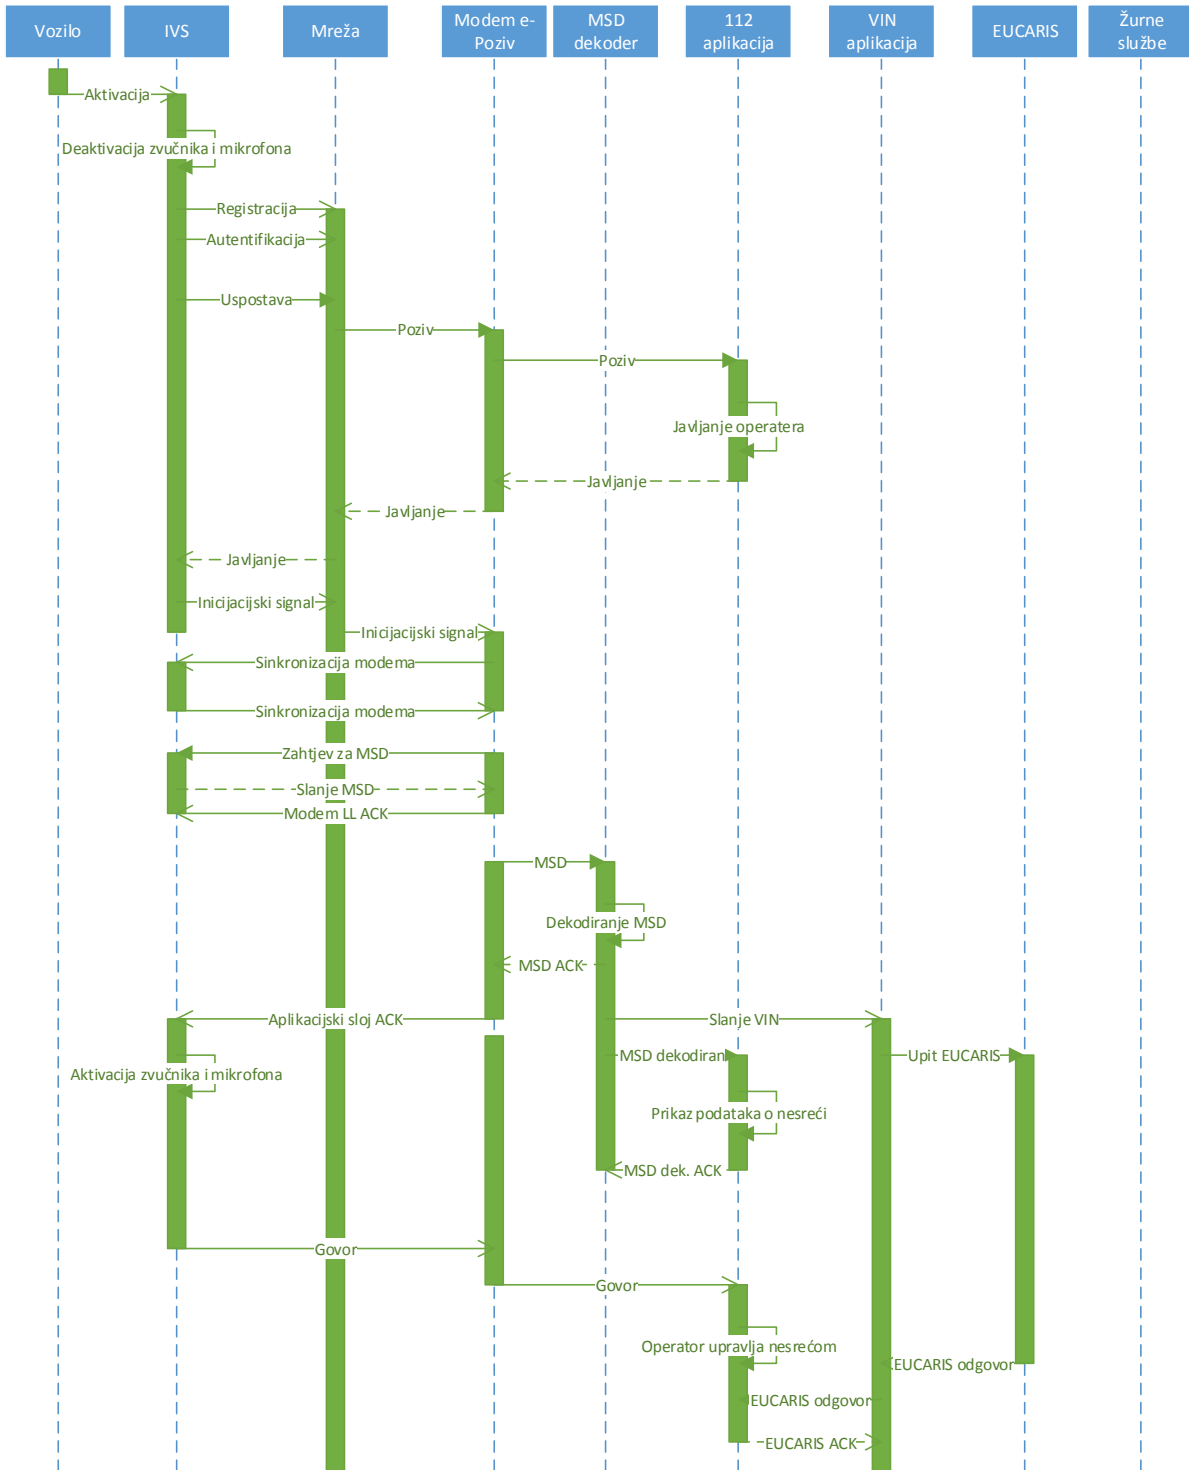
Vozilo
IVS
Mreža
Modem e-Poziv
MSD dekoder
112 aplikacija
VIN aplikacija
EUCARIS
Žurne službe

Aktivacija
Deaktivacija zvučnika i mikrofona
Registracija
Autentifikacija
Uspostava
Poziv
Poziv
Javljanje operatera
Javljanje
Javljanje
Javljanje
Inicijacijski signal
Inicijacijski signal
Sinkronizacija modema
Sinkronizacija modema
Zahtjev za MSD
Slanje MSD
Modem LL ACK
MSD
Dekodiranje MSD
MSD ACK
Aplikacijski sloj ACK
Slanje VIN
Aktivacija zvučnika i mikrofona
MSD dekodiran
Upit EUCARIS
Prikaz podataka o nesreći
MSD dek. ACK
Govor
Govor
Operator upravlja nesrećom
EUCARIS odgovor
EUCARIS odgovor
EUCARIS ACK